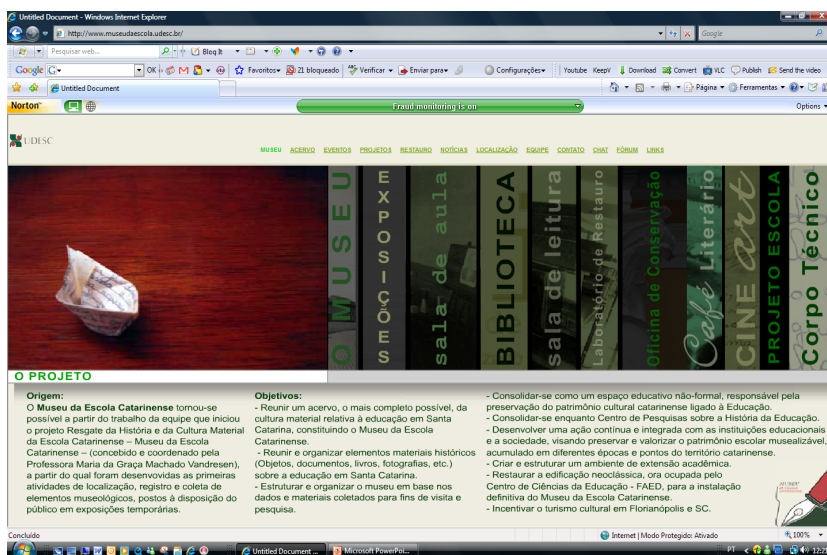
Untitled Document - Windows Internet Explorer

http://www.museudaescola.udesc.br/

Google

Pesquisar web...

Blog It

Google G

OK

Favoritos

21 bloqueado

Verificar

Enviar para

Configurações

Youtube KeepV Download Convert VLC Publish Send the video

Untitled Document

Página

Ferramentas

Norton

Fraud monitoring is on

Options

UDESC

MUSEU ACERVO EVENTOS PROJETOS RESTAURO NOTÍCIAS LOCALIZAÇÃO EQUIPE CONTATO CHAT FÓRUM LINKS

O MUSEU

EXPOSIÇÕES

sala de aula

BIBLIOTECA

sala de leitura

Laboratório de Restauro

Oficina de Conservação

Café Literário

CINE art

PROJETO ESCOLA

Corpo Técnico

O PROJETO

Origem:
O Museu da Escola Catarinense tomou-se possível a partir do trabalho da equipe que iniciou o projeto Resgate da História e da Cultura Material da Escola Catarinense – Museu da Escola Catarinense – (concebido e coordenado pela Professora Maria da Graça Machado Vandresen), a partir do qual foram desenvolvidas as primeiras atividades de localização, registro e coleta de elementos museológicos, postos à disposição do público em exposições temporárias.

Objetivos:
- Reunir um acervo, o mais completo possível, da cultura material relativa à educação em Santa Catarina, constituindo o Museu da Escola Catarinense.
- Reunir e organizar elementos materiais históricos (Objetos, documentos, livros, fotografias, etc.) sobre a educação em Santa Catarina.
- Estruturar e organizar o museu em base nos dados e materiais coletados para fins de visita e pesquisa.

- Consolidar-se como um espaço educativo não-formal, responsável pela preservação do patrimônio cultural catarinense ligado à Educação.
- Consolidar-se enquanto Centro de Pesquisas sobre a História da Educação.
- Desenvolver uma ação contínua e integrada com as instituições educacionais e a sociedade, visando preservar e valorizar o patrimônio escolar musealizável, acumulado em diferentes épocas e pontos do território catarinense.
- Criar e estruturar um ambiente de extensão acadêmica.
- Restaurar a edificação neoclássica, ora ocupada pelo Centro de Ciências da Educação - FAED, para a instalação definitiva do Museu da Escola Catarinense.
- Incentivar o turismo cultural em Florianópolis e SC.

Concluído

Internet | Modo Protegido: Ativado

100%

Untitled Document ...

Microsoft PowerPoi...

PT

12:2